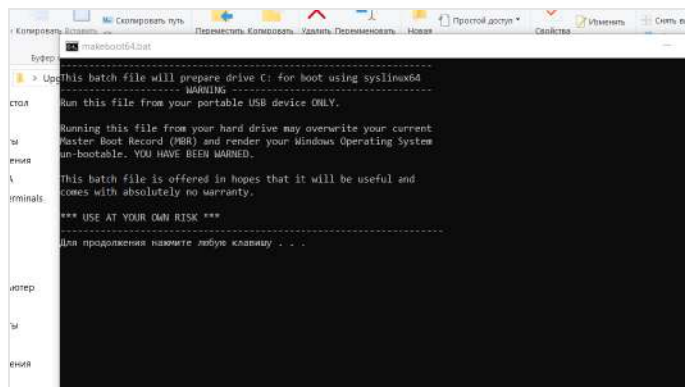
Копировать Вставить Скопировать путь Переместить Копировать Удалить Переименовать Новая Простой доступ Свойства Изменить Снять в

Буфер

makeboot64.bat

> Upd

стол

ты
ения
A
erminals

ютер

ты

ения

This batch file will prepare drive C: for boot using syslinux64
-------------------- WARNING --------------------
Run this file from your portable USB device ONLY.

Running this file from your hard drive may overwrite your current Master Boot Record (MBR) and render your Windows Operating System un-bootable. YOU HAVE BEEN WARNED.

This batch file is offered in hopes that it will be useful and comes with absolutely no warranty.

*** USE AT YOUR OWN RISK ***

Для продолжения нажмите любую клавишу . . .